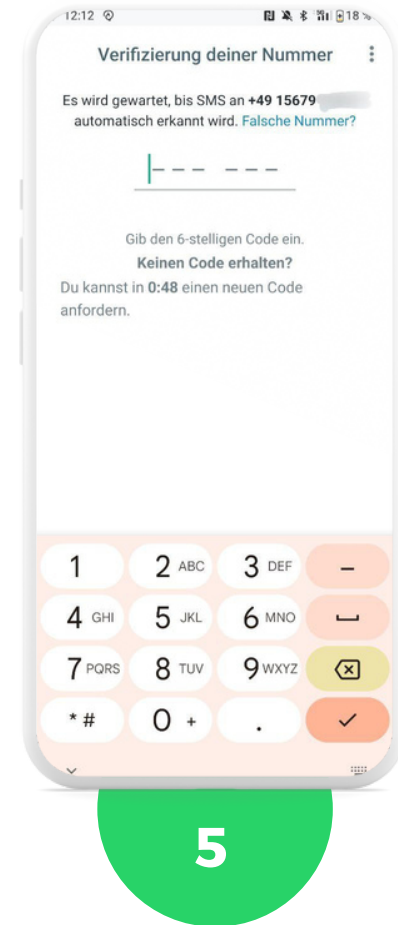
12:12

18 %

Verifizierung deiner Nummer

Es wird gewartet, bis SMS an +49 15679 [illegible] automatisch erkannt wird. Falsche Nummer?

--- ---

Gib den 6-stelligen Code ein.

Keinen Code erhalten?

Du kannst in 0:48 einen neuen Code anfordern.

1
2 ABC
3 DEF
–
4 GHI
5 JKL
6 MNO
7 PQRS
8 TUV
9 WXYZ
* #
0 +
.
✓

5